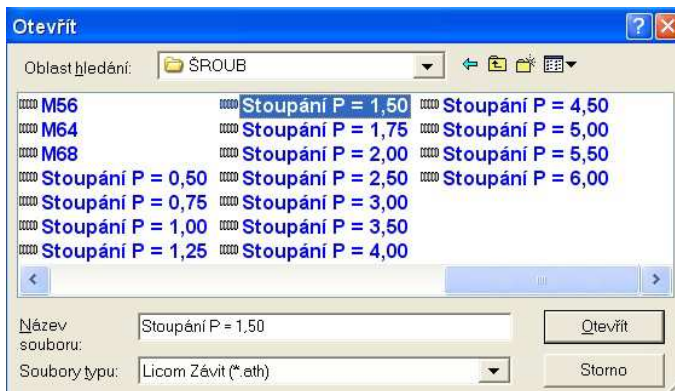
Otevřít

Oblast hledání: ŠROUB

M56
M64
M68
Stoupání P = 0,50
Stoupání P = 0,75
Stoupání P = 1,00
Stoupání P = 1,25

Stoupání P = 1,50
Stoupání P = 1,75
Stoupání P = 2,00
Stoupání P = 2,50
Stoupání P = 3,00
Stoupání P = 3,50
Stoupání P = 4,00

Stoupání P = 4,50
Stoupání P = 5,00
Stoupání P = 5,50
Stoupání P = 6,00

Název souboru: Stoupání P = 1,50
Otevřít

Soubory typu: Licom Závit (*.ath)
Storno